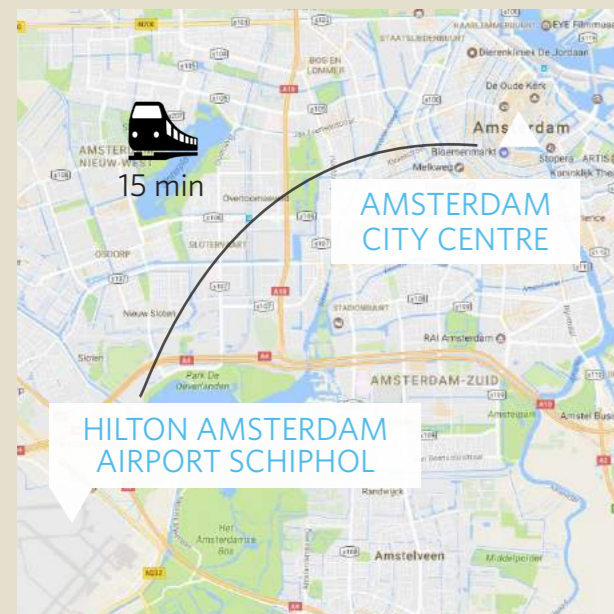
15 min

AMSTERDAM CITY CENTRE

HILTON AMSTERDAM AIRPORT SCHIPHOL

N200
S105
BOS EN LOMMER
A10
STAATSLIEDENBUURT
EYE Filmmuseum
Dierenkliniek De Jordaan
De Oude Kerk
Amsterdam
Bloemenmarkt
Melkweg
Stopera
ARTIS
Koninklijk Theater
AMSTERDAM NIEUW-WEST
S106
Overtoomseveld
SLOTERVAART
OSDORP
Nieuw Sloten
Sloten
S108
A10
STADIONBUURT
RAI Amsterdam
AMSTERDAM-ZUID
Park De Oeverlanden
A4
A10
Amstel Busin
Randwijck
Het Amsterdamse Bos
A9
Amstelveen
Middenweg
A2
A10